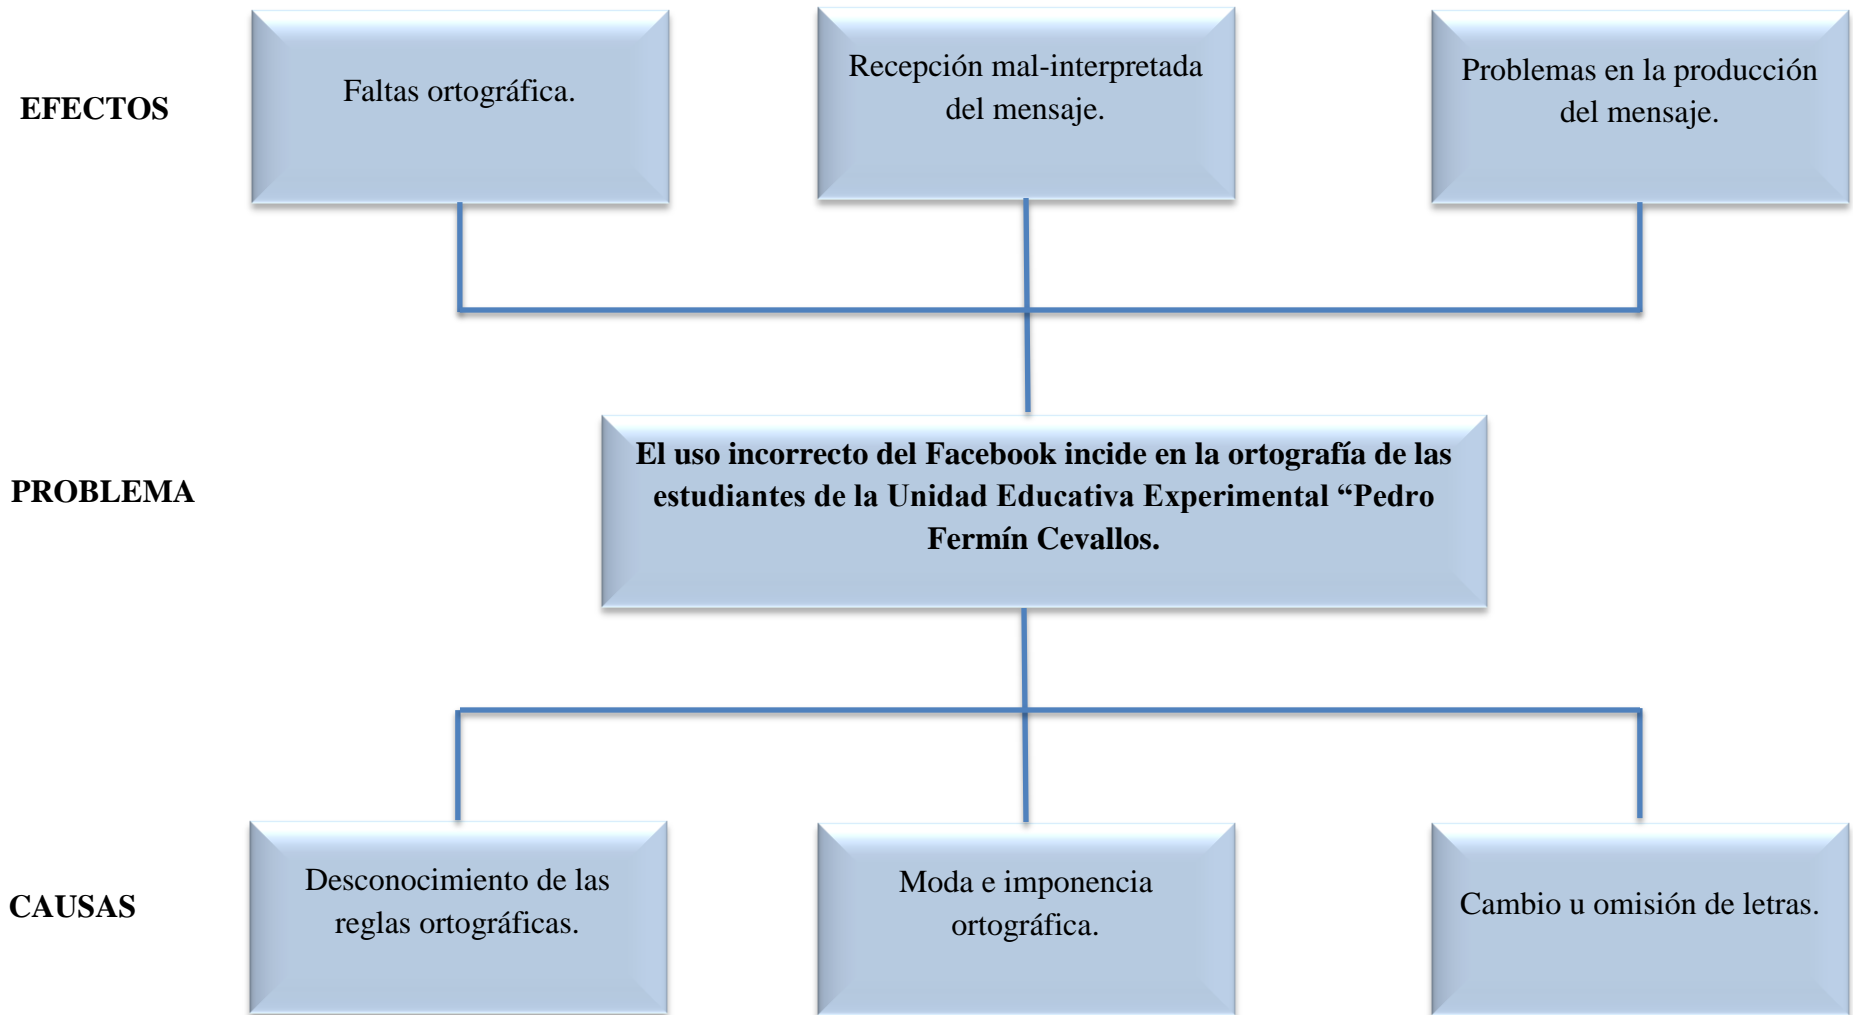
EFECTOS

Faltas ortográfica.

Recepción mal-interpretada del mensaje.

Problemas en la producción del mensaje.

PROBLEMA

El uso incorrecto del Facebook incide en la ortografía de las estudiantes de la Unidad Educativa Experimental “Pedro Fermín Cevallos.

CAUSAS

Desconocimiento de las reglas ortográficas.

Moda e imponencia ortográfica.

Cambio u omisión de letras.